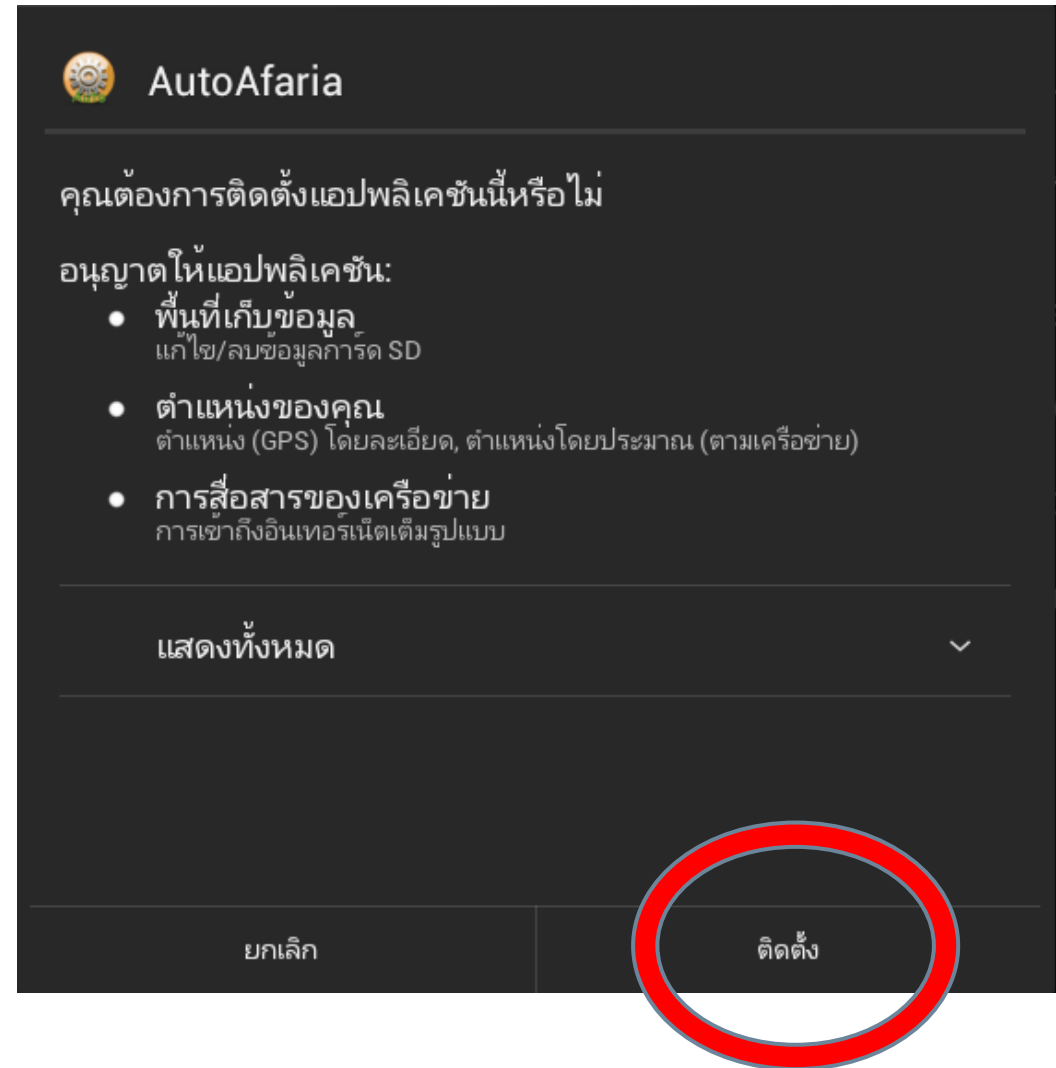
AutoAfaria

คุณต้องการติดตั้งแอปพลิเคชันนี้หรือไม่

อนุญาตให้แอปพลิเคชัน:

- พื้นที่เก็บข้อมูล
แก้ไข/ลบข้อมูลการ์ด SD
- ตำแหน่งของคุณ
ตำแหน่ง (GPS) โดยละเอียด, ตำแหน่งโดยประมาณ (ตามเครือข่าย)
- การสื่อสารของเครือข่าย
การเข้าถึงอินเทอร์เน็ตเต็มรูปแบบ

แสดงทั้งหมด

ยกเลิก

ติดตั้ง